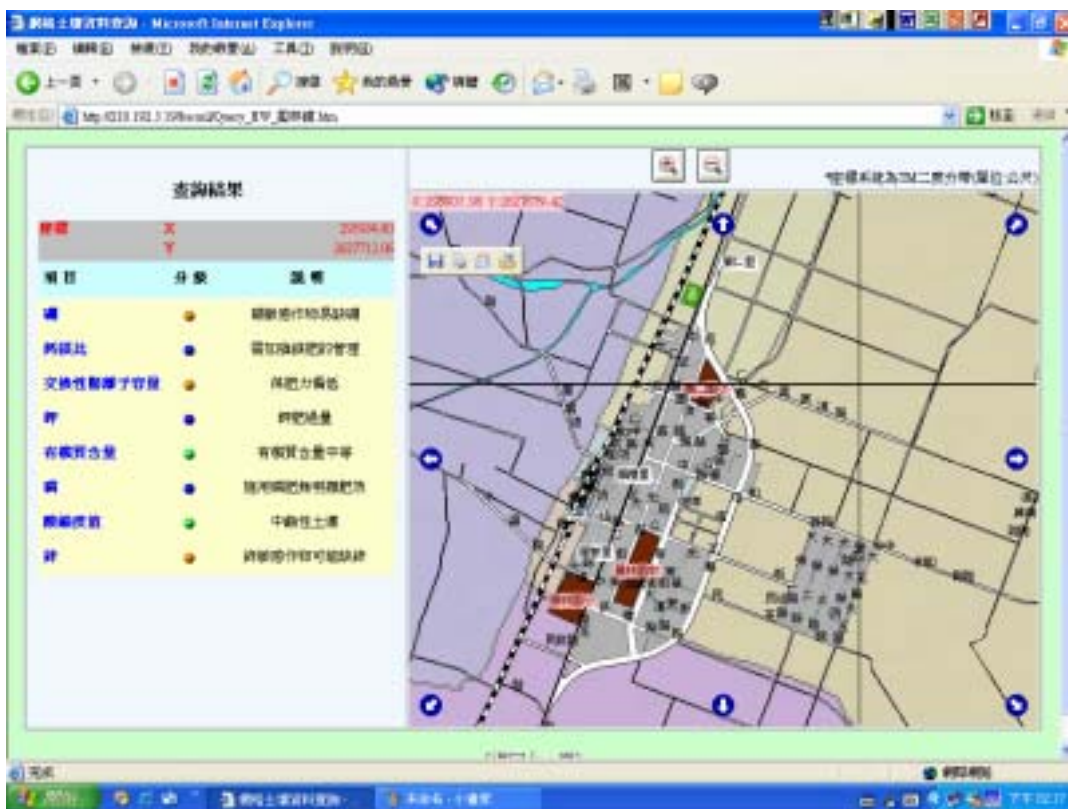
網路土壤資料查詢 - Microsoft Internet Explorer

檔案(F) 編輯(E) 檢視(V) 我的最愛(A) 工具(T) 說明(H)

上一頁 搜尋 我的最愛 媒體

網址(D) http://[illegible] 移至 連結

查詢結果

座標 X 226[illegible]
Y 262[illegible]

| 項目 | 分級 | 說明 |
|---|---|---|
| 鉀 | | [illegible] |
| 鈣鎂比 | | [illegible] |
| 交換性鹽離子容量 | | 保肥力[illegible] |
| 鈣 | | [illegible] |
| 有機質含量 | | 有機質含量中等 |
| 磷 | | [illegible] |
| 酸鹼度值 | | 中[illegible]土壤 |
| 鋅 | | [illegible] |

座標系統為TM二度分帶(單位:公尺)

X:226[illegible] Y:262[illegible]

完成

網際網路

開始

網路土壤資料查詢 -

未命名 - 小畫家